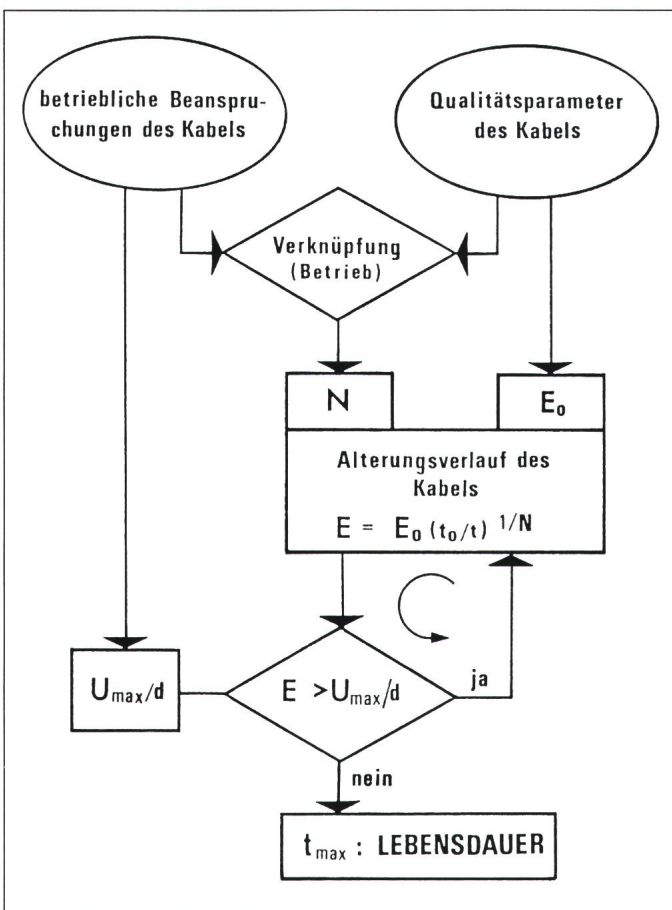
betriebliche Beanspruchungen des Kabels

Qualitätsparameter des Kabels

Verknüpfung (Betrieb)

N

$E_0$

Alterungsverlauf des Kabels

$E = E_0 (t_0/t)^{1/N}$

$U_{max}/d$

$E > U_{max}/d$

ja

nein

$t_{max}$ : LEBENSDAUER